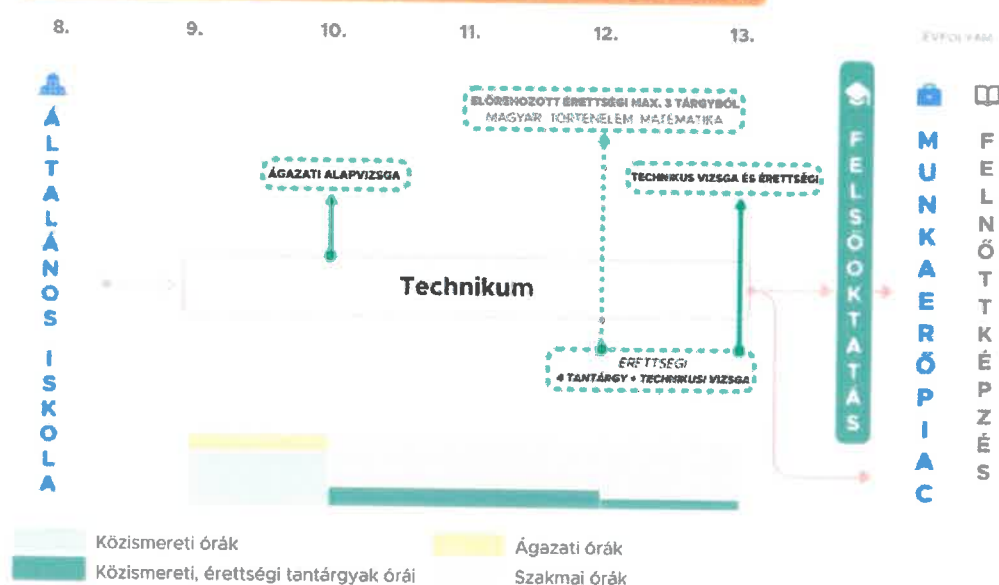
8. 9. 10. 11. 12. 13.

ÉVFOLYAM

ÁLTALÁNOS ISKOLA

ELŐREHOZOTT ÉRETTSÉGI MAX. 3 TÁRGYBÓL
MAGYAR TÖRTÉNELEM MATEMATIKA

ÁGAZATI ALAPVIZSGA

TECHNIKUS VIZSGA ÉS ÉRETTSÉGI

Technikum

ÉRETTSÉGI
4 TANTÁRGY + TECHNIKUSI VIZSGA

FELSŐOKTATÁS

MUNKAERŐPIAC

FELNŐTTKÉPZÉS

Közismereti órák
Közismereti, érettségi tantárgyak órái
Ágazati órák
Szakmai órák